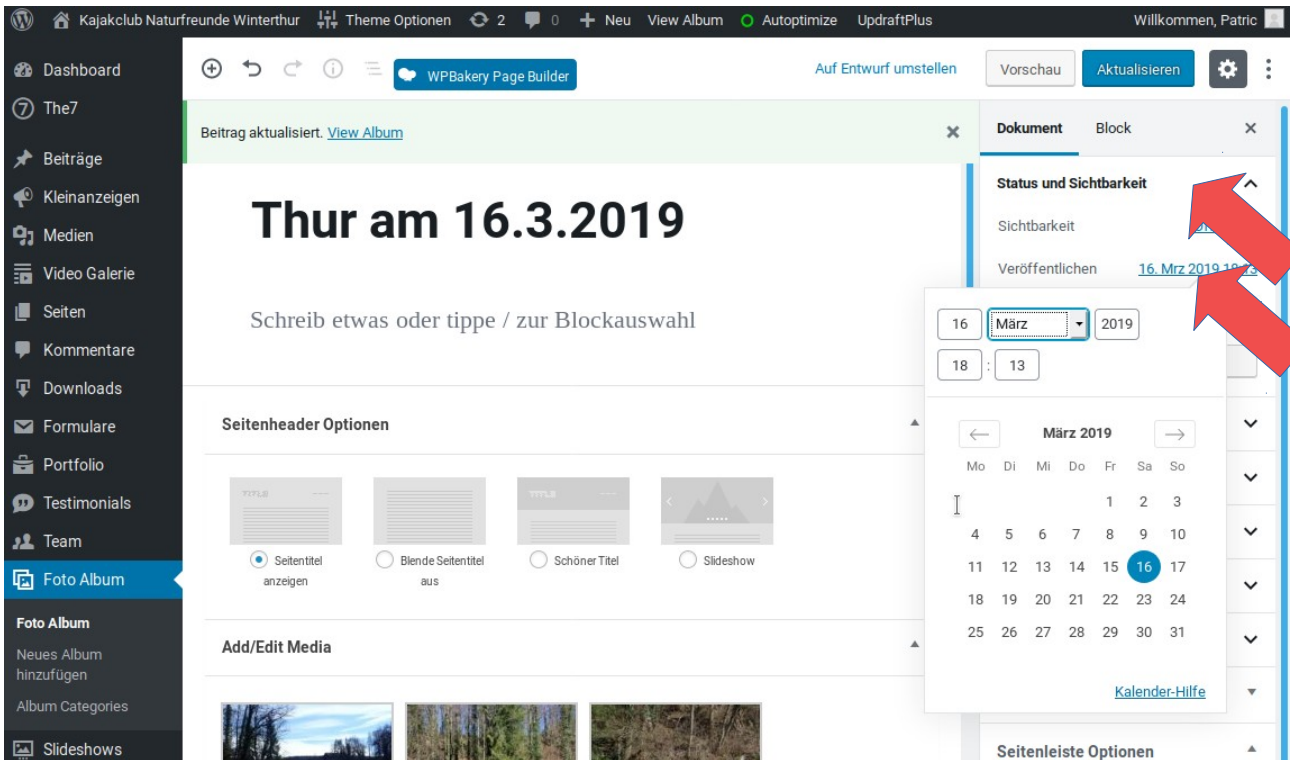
Kajakclub Naturfreunde Winterthur Theme Optionen 2 0 Neu View Album Autoptimize UpdraftPlus Willkommen, Patric

Dashboard
The7
Beiträge
Kleinanzeigen
Medien
Video Galerie
Seiten
Kommentare
Downloads
Formulare
Portfolio
Testimonials
Team
Foto Album
Foto Album
Neues Album hinzufügen
Album Categories
Slideshows

WPBakery Page Builder
Auf Entwurf umstellen
Vorschau
Aktualisieren

Beitrag aktualisiert. View Album

Thur am 16.3.2019

Schreib etwas oder tippe / zur Blockauswahl

Seitenheader Optionen

TITLE

TITLE

Seitentitel anzeigen
Blende Seitentitel aus
Schöner Titel
Slideshow

Add/Edit Media

Dokument
Block
Status und Sichtbarkeit
Sichtbarkeit
Veröffentlichen
16. Mrz 2019 18:13

16 März 2019
18 : 13

März 2019
| Mo | Di | Mi | Do | Fr | Sa | So |
|---|---|---|---|---|---|---|
| | | | | 1 | 2 | 3 |
| 4 | 5 | 6 | 7 | 8 | 9 | 10 |
| 11 | 12 | 13 | 14 | 15 | 16 | 17 |
| 18 | 19 | 20 | 21 | 22 | 23 | 24 |
| 25 | 26 | 27 | 28 | 29 | 30 | 31 |

Kalender-Hilfe

Seitenleiste Optionen